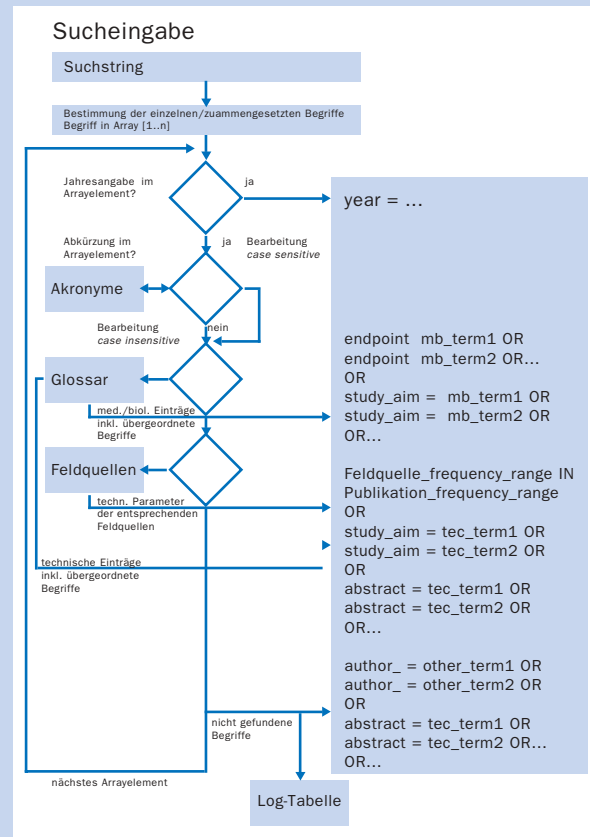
Sucheingabe

Suchstring

Bestimmung der einzelnen/zummengesetzten Begriffe
Begriff in Array [1..n]

Jahresangabe im Arrayelement?

ja

year = ...

Abkürzung im Arrayelement?

ja

Bearbeitung *case sensitive*

Akronyme

Bearbeitung *case insensitive*

nein

Glossar

med./biol. Einträge inkl. übergeordnete Begriffe

endpoint mb_term1 OR
endpoint mb_term2 OR...
OR
study_aim = mb_term1 OR
study_aim = mb_term2 OR
OR...

Feldquellen

techn. Parameter der entsprechenden Feldquellen

Feldquelle_frequency_range IN
Publikation_frequency_range
OR
study_aim = tec_term1 OR
study_aim = tec_term2 OR
OR
abstract = tec_term1 OR
abstract = tec_term2 OR
OR...

technische Einträge inkl. übergeordnete Begriffe

author_ = other_term1 OR
author_ = other_term2 OR
OR
abstract = tec_term1 OR
abstract = tec_term2 OR...
OR...

nicht gefundene Begriffe

nächstes Arrayelement

Log-Tabelle